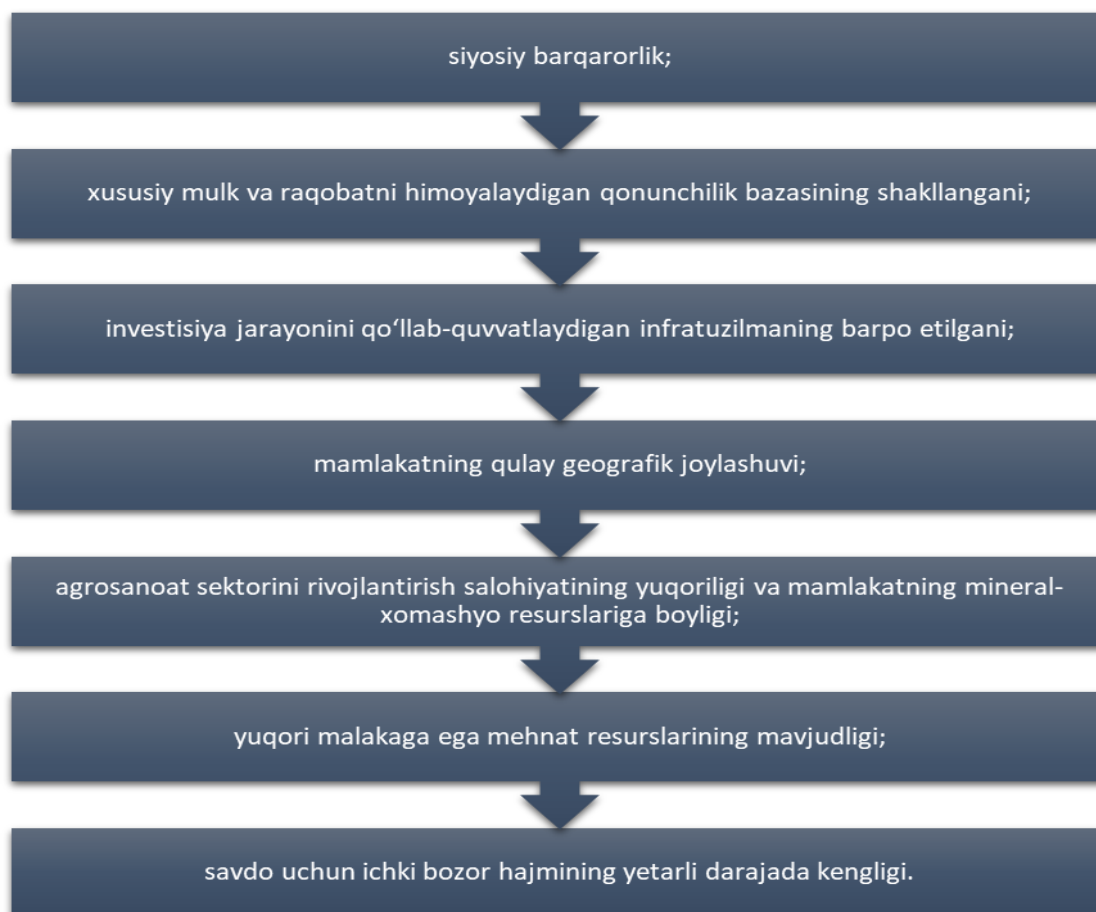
siyosiy barqarorlik;

xususiy mulk va raqobatni himoyalaydigan qonunchilik bazasining shakllangani;

investisiya jarayonini qo'llab-quvvatlaydigan infratuzilmaning barpo etilgani;

mamlakatning qulay geografik joylashuvi;

agrosanoat sektorini rivojlantirish salohiyatining yuqoriligi va mamlakatning mineral-xomashyo resurslariga boyligi;

yuqori malakaga ega mehnat resurslarining mavjudligi;

savdo uchun ichki bozor hajmining yetarli darajada kengligi.